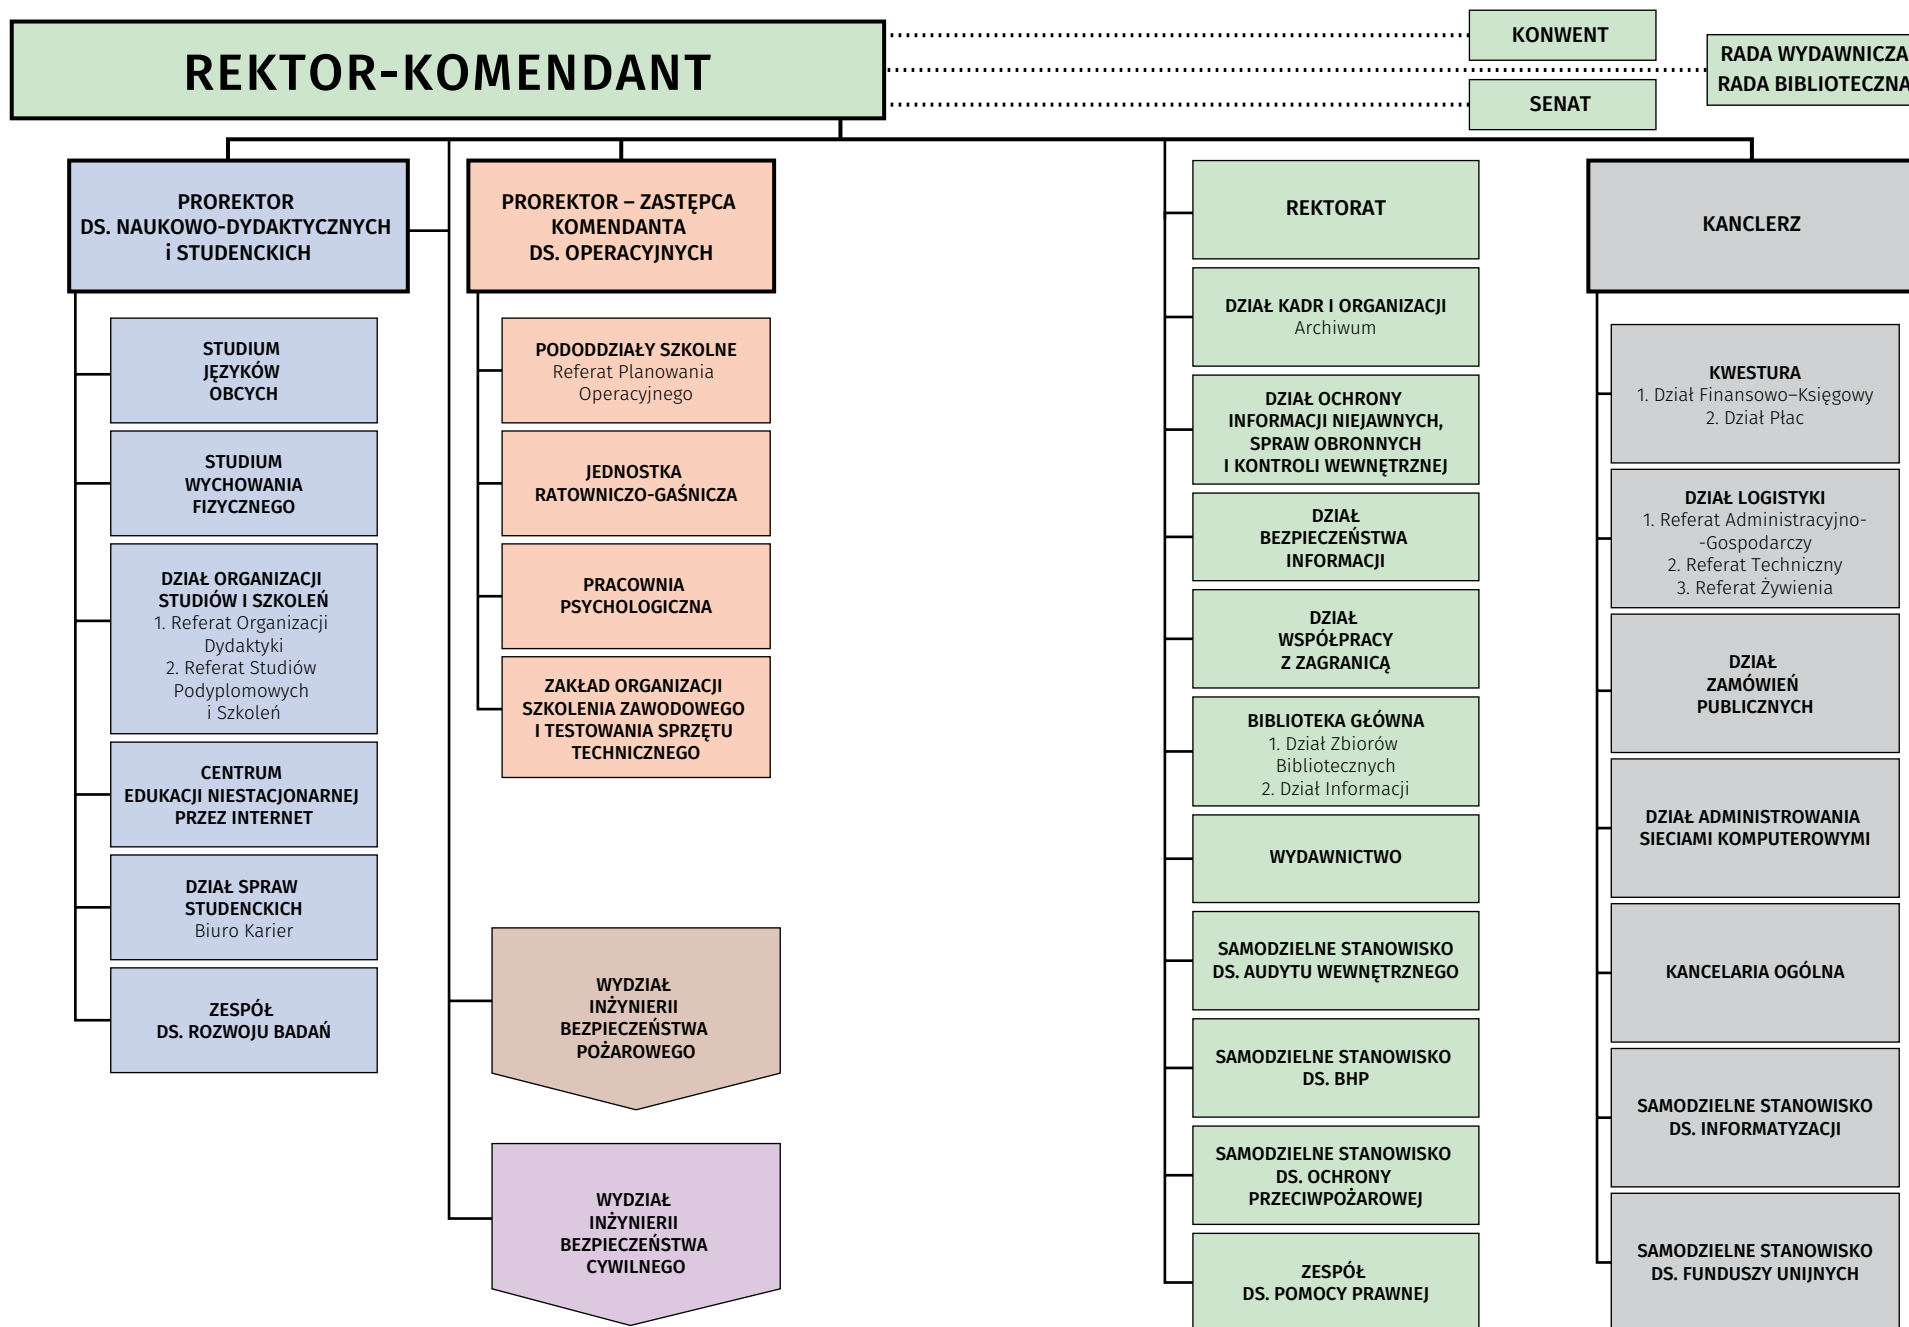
REKTOR-KOMENDANT

KONWENT

SENAT

RADA WYDAWNICZA
RADA BIBLIOTECZNA

PROREKTOR DS. NAUKOWO-DYDAKTYCZNYCH i STUDENCKICH

STUDIUM JĘZYKÓW OBCYCH

STUDIUM WYCHOWANIA FIZYCZNEGO

DZIAŁ ORGANIZACJI STUDIÓW I SZKOLEŃ
1. Referat Organizacji Dydaktyki
2. Referat Studiów Podyplomowych i Szkoleń

CENTRUM EDUKACJI NIESTACJONARNEJ PRZEZ INTERNET

DZIAŁ SPRAW STUDENCKICH
Biuro Karier

ZESPÓŁ DS. ROZWOJU BADAŃ

PROREKTOR – ZASTĘPCA KOMENDANTA DS. OPERACYJNYCH

PODODDZIAŁY SZKOLNE
Referat Planowania Operacyjnego

JEDNOSTKA RATOWNICZO-GAŚNICZA

PRACOWNIA PSYCHOLOGICZNA

ZAKŁAD ORGANIZACJI SZKOLENIA ZAWODOWEGO I TESTOWANIA SPRZĘTU TECHNICZNEGO

WYDZIAŁ INŻYNIERII BEZPIECZEŃSTWA POŻAROWEGO

WYDZIAŁ INŻYNIERII BEZPIECZEŃSTWA CYWILNEGO

REKTORAT

DZIAŁ KADR I ORGANIZACJI
Archiwum

DZIAŁ OCHRONY INFORMACJI NIEJAWNYCH, SPRAW OBRONNYCH I KONTROLI WEWNĘTRZNEJ

DZIAŁ BEZPIECZEŃSTWA INFORMACJI

DZIAŁ WSPÓŁPRACY Z ZAGRANICĄ

BIBLIOTEKA GŁÓWNA
1. Dział Zbiorów Bibliotecznych
2. Dział Informacji

WYDAWNICTWO

SAMODZIELNE STANOWISKO DS. AUDYTU WEWNĘTRZNEGO

SAMODZIELNE STANOWISKO DS. BHP

SAMODZIELNE STANOWISKO DS. OCHRONY PRZECIWPOŻAROWEJ

ZESPÓŁ DS. POMOCY PRAWNEJ

KANCLERZ

KWESTURA
1. Dział Finansowo–Księgowy
2. Dział Płac

DZIAŁ LOGISTYKI
1. Referat Administracyjno--Gospodarczy
2. Referat Techniczny
3. Referat Żywienia

DZIAŁ ZAMÓWIEŃ PUBLICZNYCH

DZIAŁ ADMINISTROWANIA SIECIAMI KOMPUTEROWYMI

KANCELARIA OGÓLNA

SAMODZIELNE STANOWISKO DS. INFORMATYZACJI

SAMODZIELNE STANOWISKO DS. FUNDUSZY UNIJNYCH